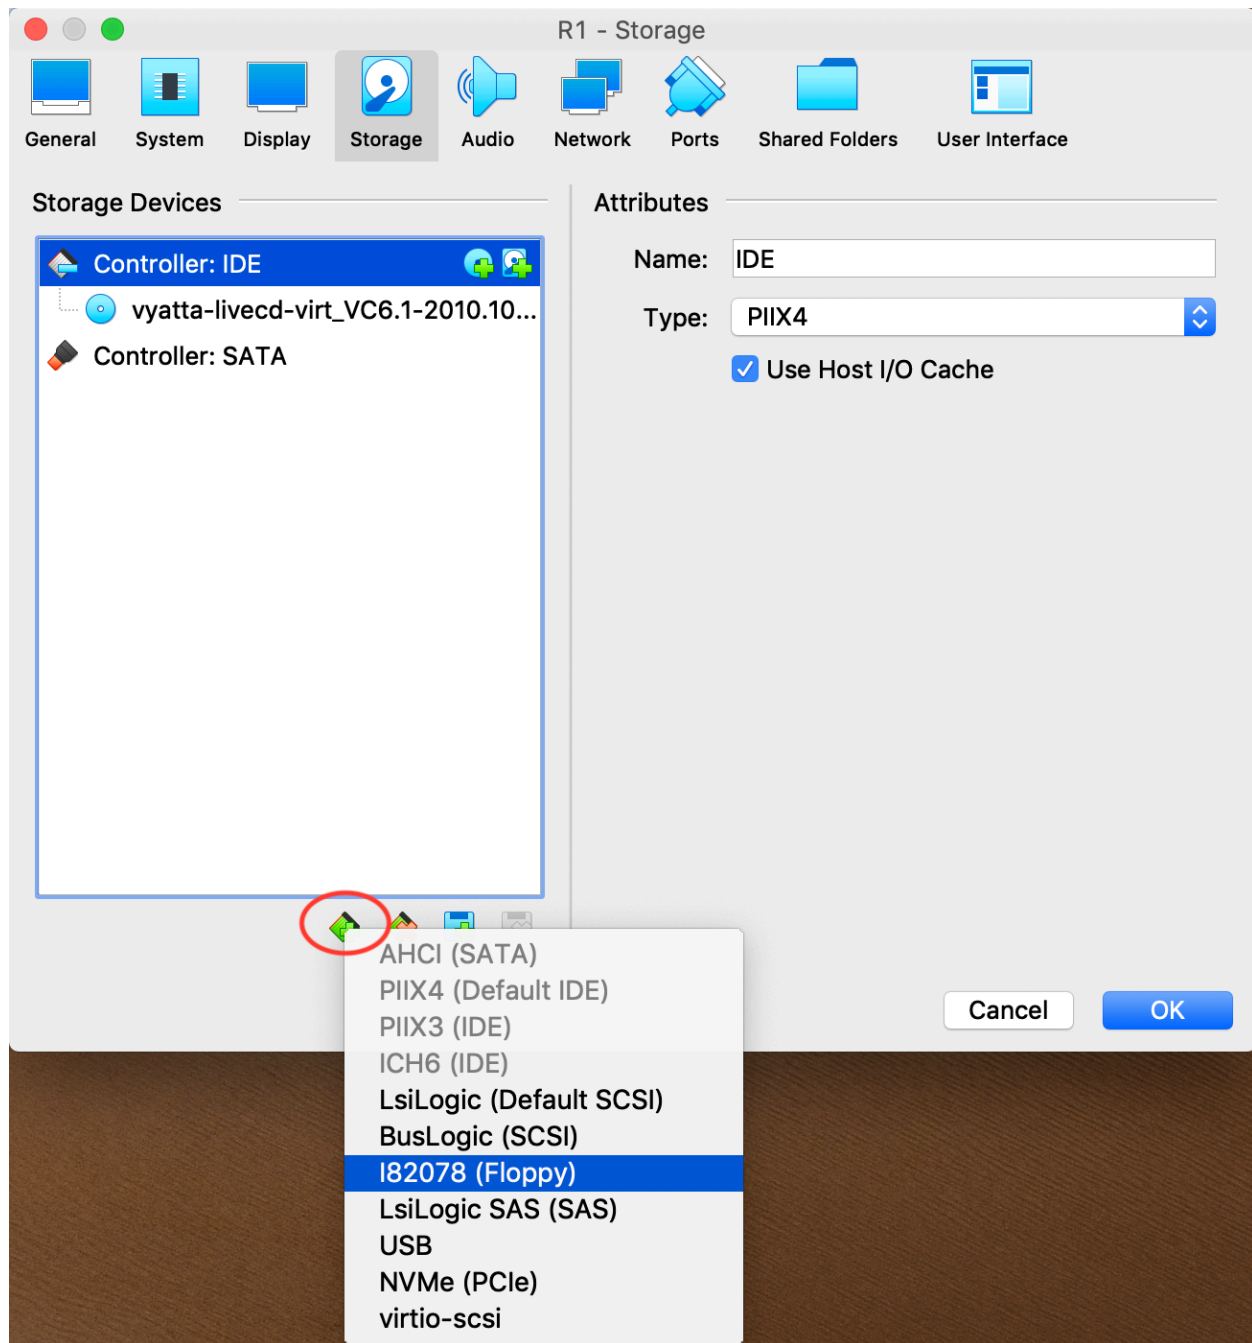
R1 - Storage

General System Display Storage Audio Network Ports Shared Folders User Interface

Storage Devices

Controller: IDE
vyatta-livecd-virt_VC6.1-2010.10...
Controller: SATA

Attributes

Name: IDE
Type: PIIX4
Use Host I/O Cache

AHCI (SATA)
PIIX4 (Default IDE)
PIIX3 (IDE)
ICH6 (IDE)
LsiLogic (Default SCSI)
BusLogic (SCSI)
I82078 (Floppy)
LsiLogic SAS (SAS)
USB
NVMe (PCIe)
virtio-scsi

Cancel OK